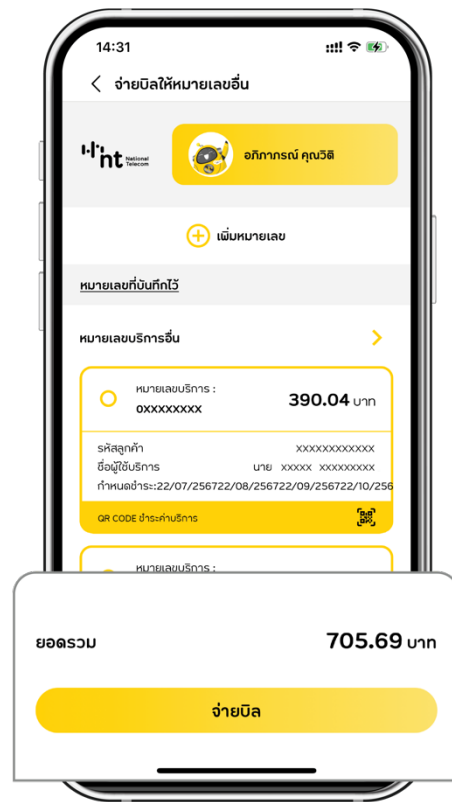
14:31

จ่ายบิลให้หมายเลขอื่น

nt National Telecom

อภิภาภรณ์ คุณวิติ

เพิ่มหมายเลข

หมายเลขที่บันทึกไว้

หมายเลขบริการอื่น

หมายเลขบริการ :
0XXXXXXXX

390.04 บาท

รหัสลูกค้า XXXXXXXXXXXX
ชื่อผู้ใช้บริการ นาย XXXXX XXXXXXXXX
กำหนดชำระ:22/07/256722/08/256722/09/256722/10/256

QR CODE ชำระค่าบริการ

หมายเลขบริการ :

ยอดรวม

705.69 บาท

จ่ายบิล